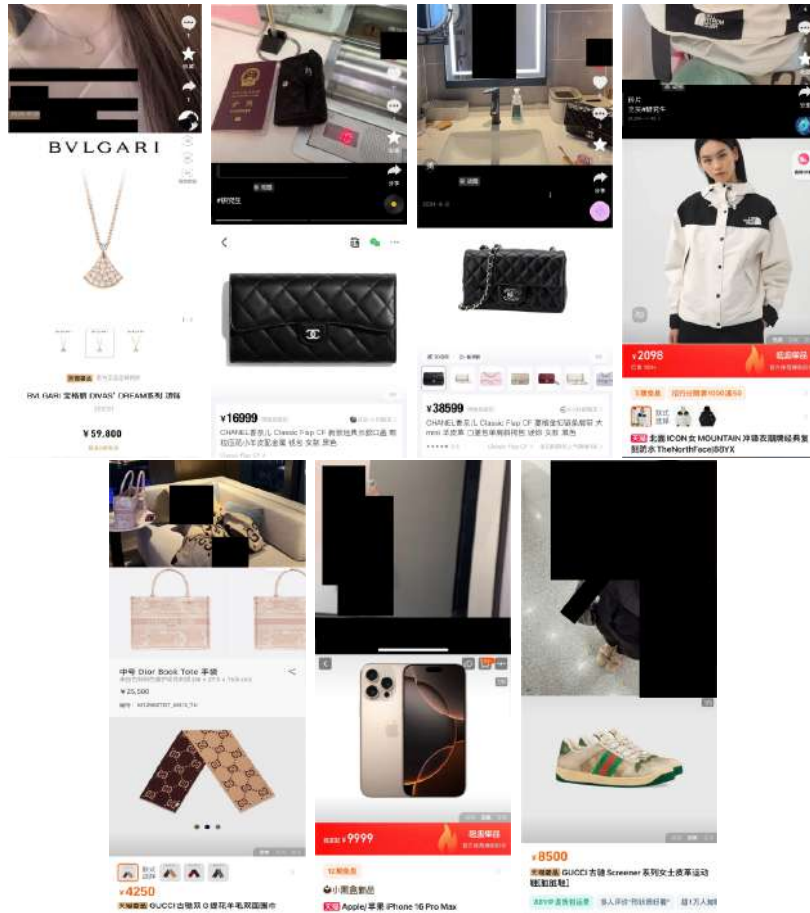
BVLGARI

BVLGARI 宝格丽 DIVAS' DREAM系列 项链

¥59,800

#研究生

¥16999

CHANEL香奈儿 Classic Flap CF

¥38599

CHANEL香奈儿 Classic Flap CF

¥2098

北面 ICON女 MOUNTAIN 冲锋衣 TheNorthFace

中号 Dior Book Tote 手袋

¥25,500

¥4250

GUCCI古驰

¥9999

Apple/苹果 iPhone 16 Pro Max

¥8500

GUCCI古驰 Screener 系列女士皮革运动鞋